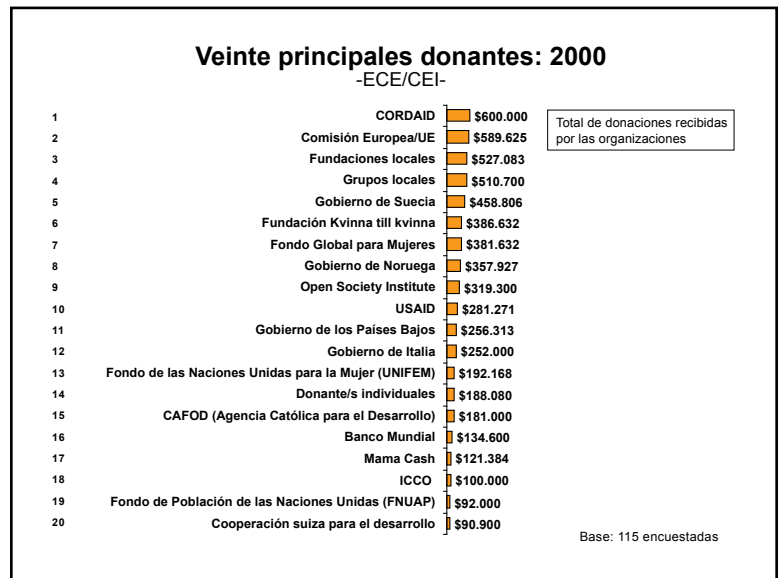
Veinte principales donantes: 2000
-ECE/CEI-

| | | |
|---|---|---|
| 1 | CORDAID | \$600.000 |
| 2 | Comisión Europea/UE | \$589.625 |
| 3 | Fundaciones locales | \$527.083 |
| 4 | Grupos locales | \$510.700 |
| 5 | Gobierno de Suecia | \$458.806 |
| 6 | Fundación Kvinna till kvinna | \$386.632 |
| 7 | Fondo Global para Mujeres | \$381.632 |
| 8 | Gobierno de Noruega | \$357.927 |
| 9 | Open Society Institute | \$319.300 |
| 10 | USAID | \$281.271 |
| 11 | Gobierno de los Países Bajos | \$256.313 |
| 12 | Gobierno de Italia | \$252.000 |
| 13 | Fondo de las Naciones Unidas para la Mujer (UNIFEM) | \$192.168 |
| 14 | Donante/s individuales | \$188.080 |
| 15 | CAFOD (Agencia Católica para el Desarrollo) | \$181.000 |
| 16 | Banco Mundial | \$134.600 |
| 17 | Mama Cash | \$121.384 |
| 18 | ICCO | \$100.000 |
| 19 | Fondo de Población de las Naciones Unidas (FNUAP) | \$92.000 |
| 20 | Cooperación suiza para el desarrollo | \$90.900 |

Total de donaciones recibidas por las organizaciones

Base: 115 encuestadas